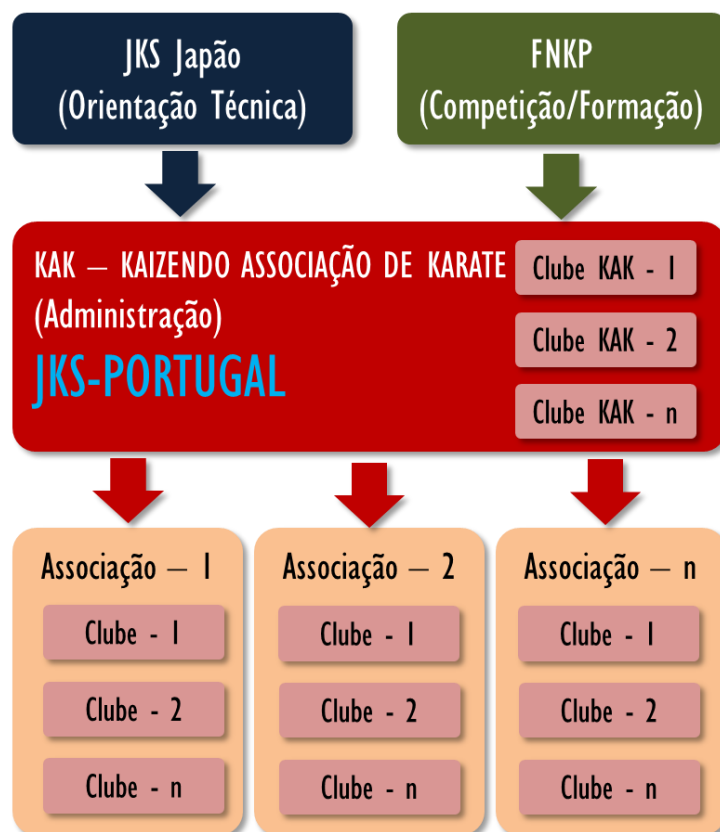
JKS Japão
(Orientação Técnica)

FNKP
(Competição/Formação)

KAK – KAIZENDO ASSOCIAÇÃO DE KARATE
(Administração)
JKS-PORTUGAL

Clube KAK - 1
Clube KAK - 2
Clube KAK - n

Associação – 1
Clube - 1
Clube - 2
Clube - n

Associação – 2
Clube - 1
Clube - 2
Clube - n

Associação – n
Clube - 1
Clube - 2
Clube - n